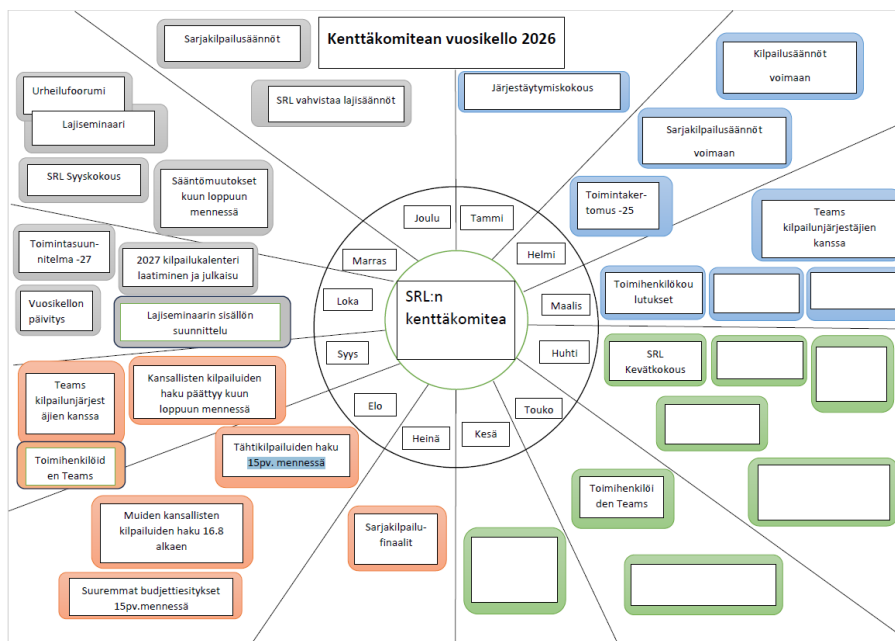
Kenttäkomitean vuosikello 2026

Sarjakilpailusäännöt

SRL vahvistaa lajisäännöt

Urheilufoorumi

Lajiseminaari

SRL Syyskokous

Sääntömuutokset kuun loppuun mennessä

Toimintasuunnitelma -27

2027 kilpailukalenteri laatiminen ja julkaisu

Vuosikellon päivitys

Lajiseminaarin sisällön suunnittelu

Järjestäytymiskokous

Kilpailusäännöt voimaan

Sarjakilpailusäännöt voimaan

Toimintakertomus -25

Teams kilpailunjärjestäjien kanssa

Toimihenkilökoulutukset

SRL Kevätkokous

Toimihenkilöt den Teams

Joulu

Tammi

Helmi

Maalis

Huhti

Touko

Kesä

Heinä

Elo

Syys

Loka

Marras

SRL:n kenttäkomitea

Teams kilpailunjärjestäjien kanssa

Kansallisten kilpailuiden haku päättyy kuun loppuun mennessä

Toimihenkilöid en Teams

Tähtikilpailuiden haku 15pv. mennessä

Muiden kansallisten kilpailuiden haku 16.8 alkaen

Sarjakilpailufinaalit

Suuremmat budjettiesitykset 15pv.mennessä